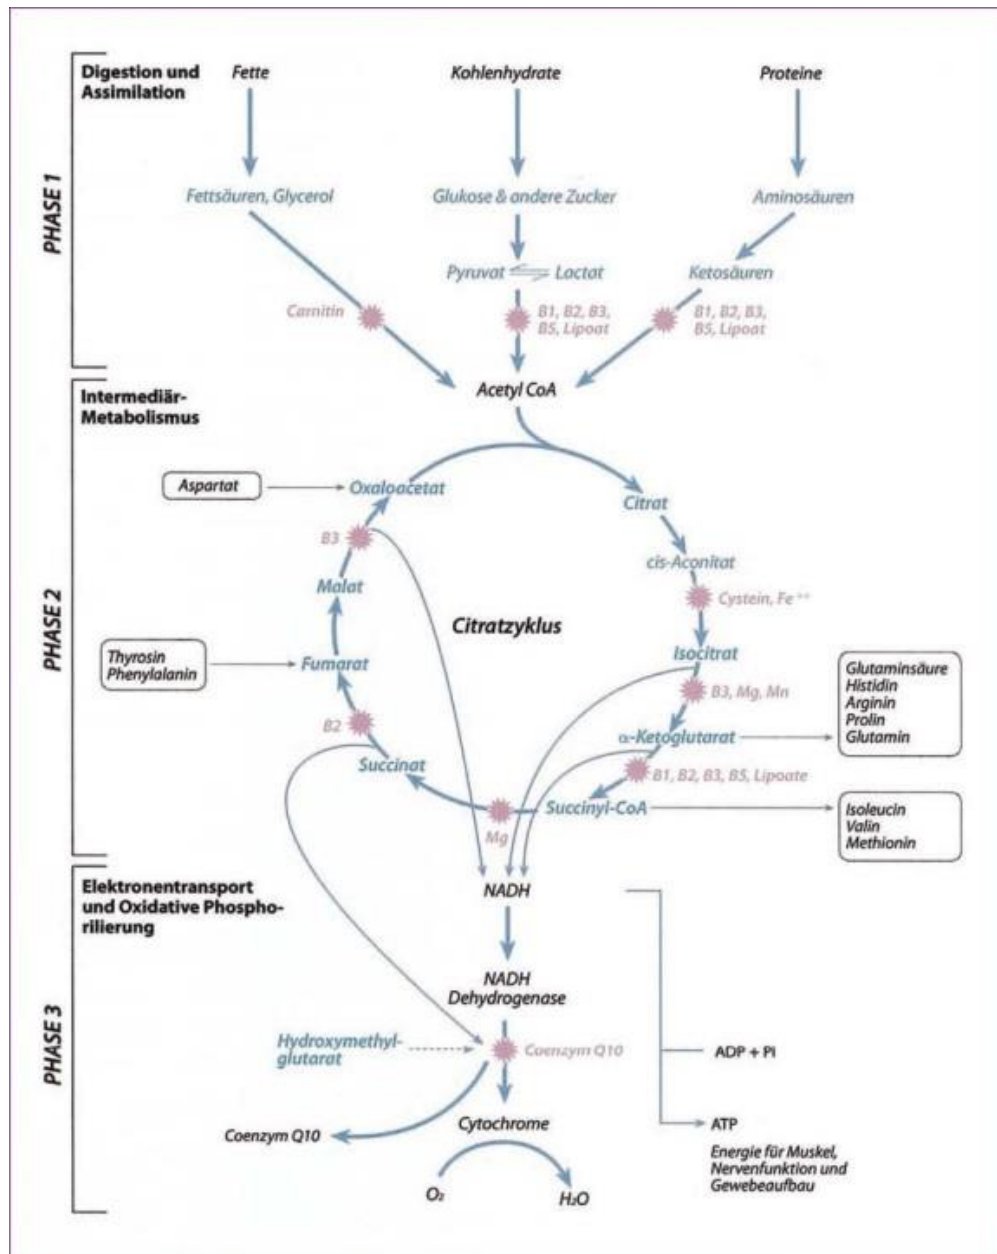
PHASE 1

Digestion und Assimilation

Fette

Kohlenhydrate

Proteine

Fettsäuren, Glycerol

Glukose & andere Zucker

Aminosäuren

Pyruvat ⇌ Lactat

Ketosäuren

Carnitin

B1, B2, B3, B5, Lipoat

B1, B2, B3, B5, Lipoat

PHASE 2

Intermediär-Metabolismus

Acetyl CoA

Aspartat

Oxaloacetat

Citrat

B3

cis-Aconitat

Malat

Cystein, Fe ++

Citratzyklus

Thyrosin Phenylalanin

Fumarat

Isocitrat

Glutaminsäure Histidin Arginin Prolin Glutamin

B3, Mg, Mn

B2

α-Ketoglutarat

Succinat

B1, B2, B3, B5, Lipoate

Mg

Succinyl-CoA

Isoleucin Valin Methionin

PHASE 3

Elektronentransport und Oxidative Phosphorilierung

NADH

NADH Dehydrogenase

Hydroxymethylglutarat

Coenzym Q10

ADP + Pi

ATP

Energie für Muskel, Nervenfunktion und Gewebeaufbau

Coenzym Q10

Cytochrome

$O_2$

$H_2O$